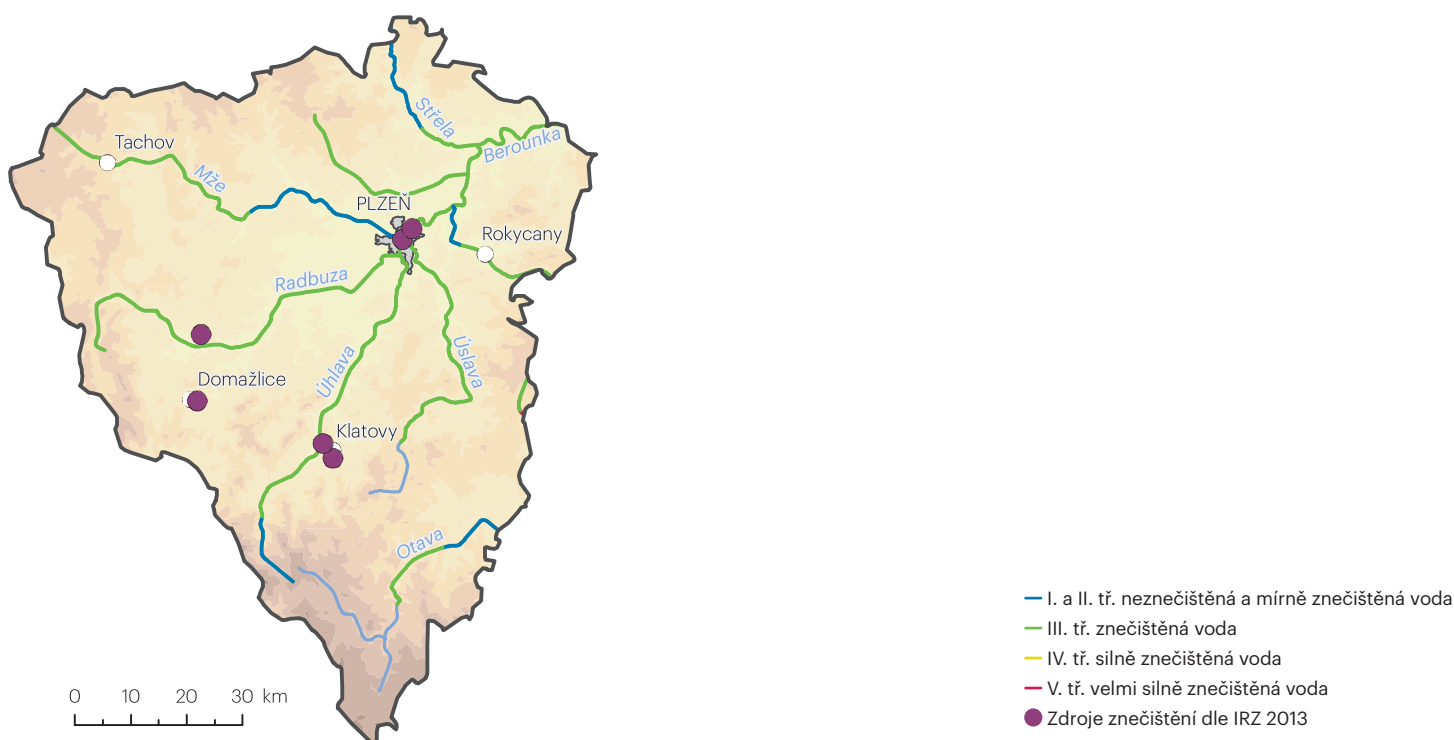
Tachov
Mže
Střela
Berounka
PLZEŇ
Rokycany
Radbuza
Domažlice
Úhlava
Úslava
Klatovy
Otava

0 10 20 30 km

I. a II. tř. neznečištěná a mírně znečištěná voda
III. tř. znečištěná voda
IV. tř. silně znečištěná voda
V. tř. velmi silně znečištěná voda
Zdroje znečištění dle IRZ 2013